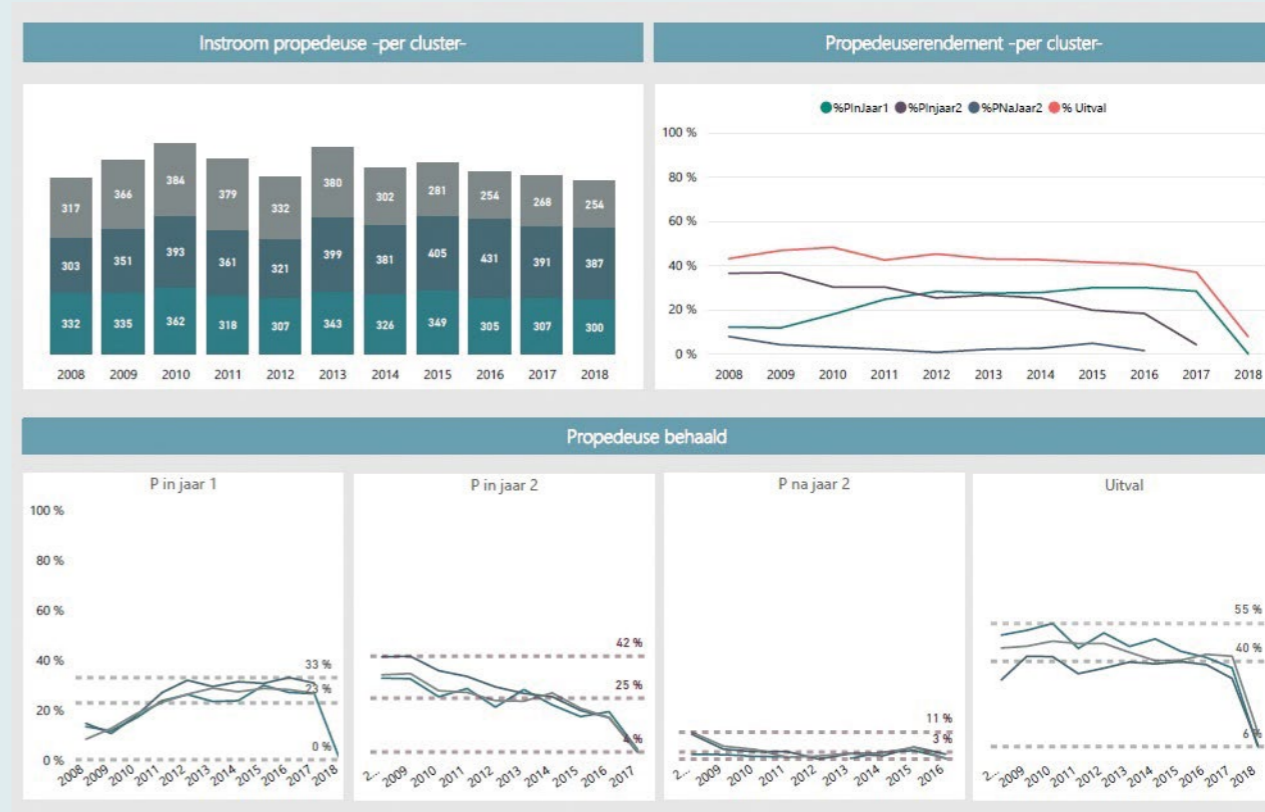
Instroom propedeuse -per cluster-

| | 2008 | 2009 | 2010 | 2011 | 2012 | 2013 | 2014 | 2015 | 2016 | 2017 | 2018 |
|---|---|---|---|---|---|---|---|---|---|---|---|
| | 317 | 366 | 384 | 379 | 332 | 380 | 302 | 281 | 254 | 268 | 254 |
| | 303 | 351 | 393 | 361 | 321 | 399 | 381 | 405 | 431 | 391 | 387 |
| | 332 | 335 | 362 | 318 | 307 | 343 | 326 | 349 | 305 | 307 | 300 |

Propedeuserendement -per cluster-

%PInJaar1 %PInjaar2 %PNaJaar2 % Uitval

100 %
80 %
60 %
40 %
20 %
0 %
2008 2009 2010 2011 2012 2013 2014 2015 2016 2017 2018

Propedeuse behaald

P in jaar 1
100 %
80 %
60 %
40 %
20 %
0 %
33 %
23 %
0 %
2008 2009 2010 2011 2012 2013 2014 2015 2016 2017 2018

P in jaar 2
42 %
25 %
4 %
2... 2009 2010 2011 2012 2013 2014 2015 2016 2017

P na jaar 2
11 %
3 %
2... 2009 2010 2011 2012 2013 2014 2015 2016

Uitval
55 %
40 %
6 %
2... 2009 2010 2011 2012 2013 2014 2015 2016 2017 2018